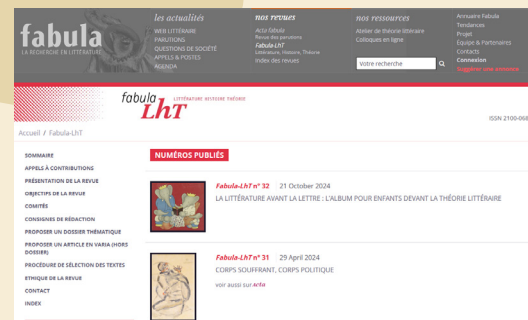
fabula
LA RECHERCHE EN LITTÉRATURE

les actualités
WEB LITTÉRAIRE
PARUTIONS
QUESTIONS DE SOCIÉTÉ
APPELS & POSTES
AGENDA

nos revues
Actu fabula
Revue des parutions
Fabula-LhT
Littérature, Histoire, Théorie
Index des revues

nos ressources
Atelier de théorie littéraire
Colloques en ligne

Annuaire Fabula
Tendances
Projet
Équipe & Partenaires
Contacts
Connexion
Suggérer une annonce

Votre recherche

fabula LhT
LITTÉRATURE HISTOIRE THÉORIE

Accueil / Fabula-LhT

ISSN 2100-068

SOMMAIRE
APPELS À CONTRIBUTIONS
PRÉSENTATION DE LA REVUE
OBJECTIFS DE LA REVUE
COMITÉS
CONSIGNES DE RÉDACTION
PROPOSER UN DOSSIER THÉMATIQUE
PROPOSER UN ARTICLE EN VARIA (HORS DOSSIER)
PROCÉDURE DE SÉLECTION DES TEXTES
ÉTHIQUE DE LA REVUE
CONTACT
INDEX

NUMÉROS PUBLIÉS

Fabula-LhT n° 32 21 October 2024
LA LITTÉRATURE AVANT LA LETTRE : L'ALBUM POUR ENFANTS DEVANT LA THÉORIE LITTÉRAIRE

Fabula-LhT n° 31 29 April 2024
CORPS SOUFFRANT, CORPS POLITIQUE
voir aussi sur acta